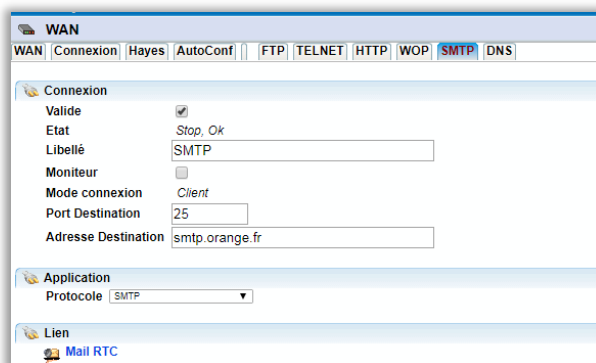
WAN

WAN | Connexion | Hayes | AutoConf | | FTP | TELNET | HTTP | WOP | SMTP | DNS

Connexion

Valide

Etat Stop, Ok

Libellé SMTP

Moniteur

Mode connexion Client

Port Destination 25

Adresse Destination smtp.orange.fr

Application

Protocole SMTP

Lien

Mail RTC